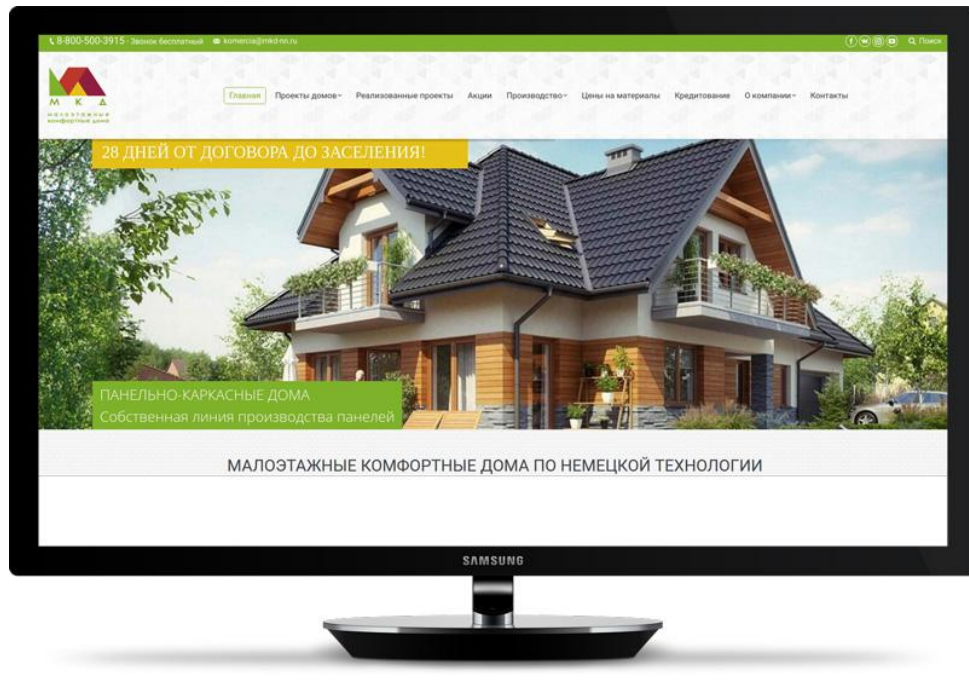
8-800-500-3915 · Звонок бесплатный komercia@mkd-nn.ru

Поиск

М К Д
малоэтажные комфортные дома

Главная Проекты домов Реализованные проекты Акции Производство Цены на материалы Кредитование О компании Контакты

28 ДНЕЙ ОТ ДОГОВОРА ДО ЗАСЕЛЕНИЯ!

ПАНЕЛЬНО-КАРКАСНЫЕ ДОМА
Собственная линия производства панелей

МАЛОЭТАЖНЫЕ КОМФОРТНЫЕ ДОМА ПО НЕМЕЦКОЙ ТЕХНОЛОГИИ

SAMSUNG